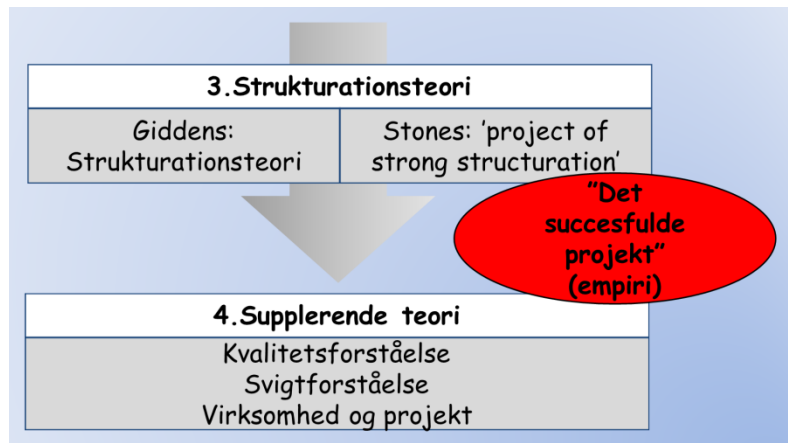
3.Strukturationsteori

| Giddens: Strukturationsteori | Stones: 'project of strong structuration' |
|---|---|

"Det succesfulde projekt" (empiri)

4.Supplerende teori

Kvalitetsforståelse
Svigtforståelse
Virksomhed og projekt